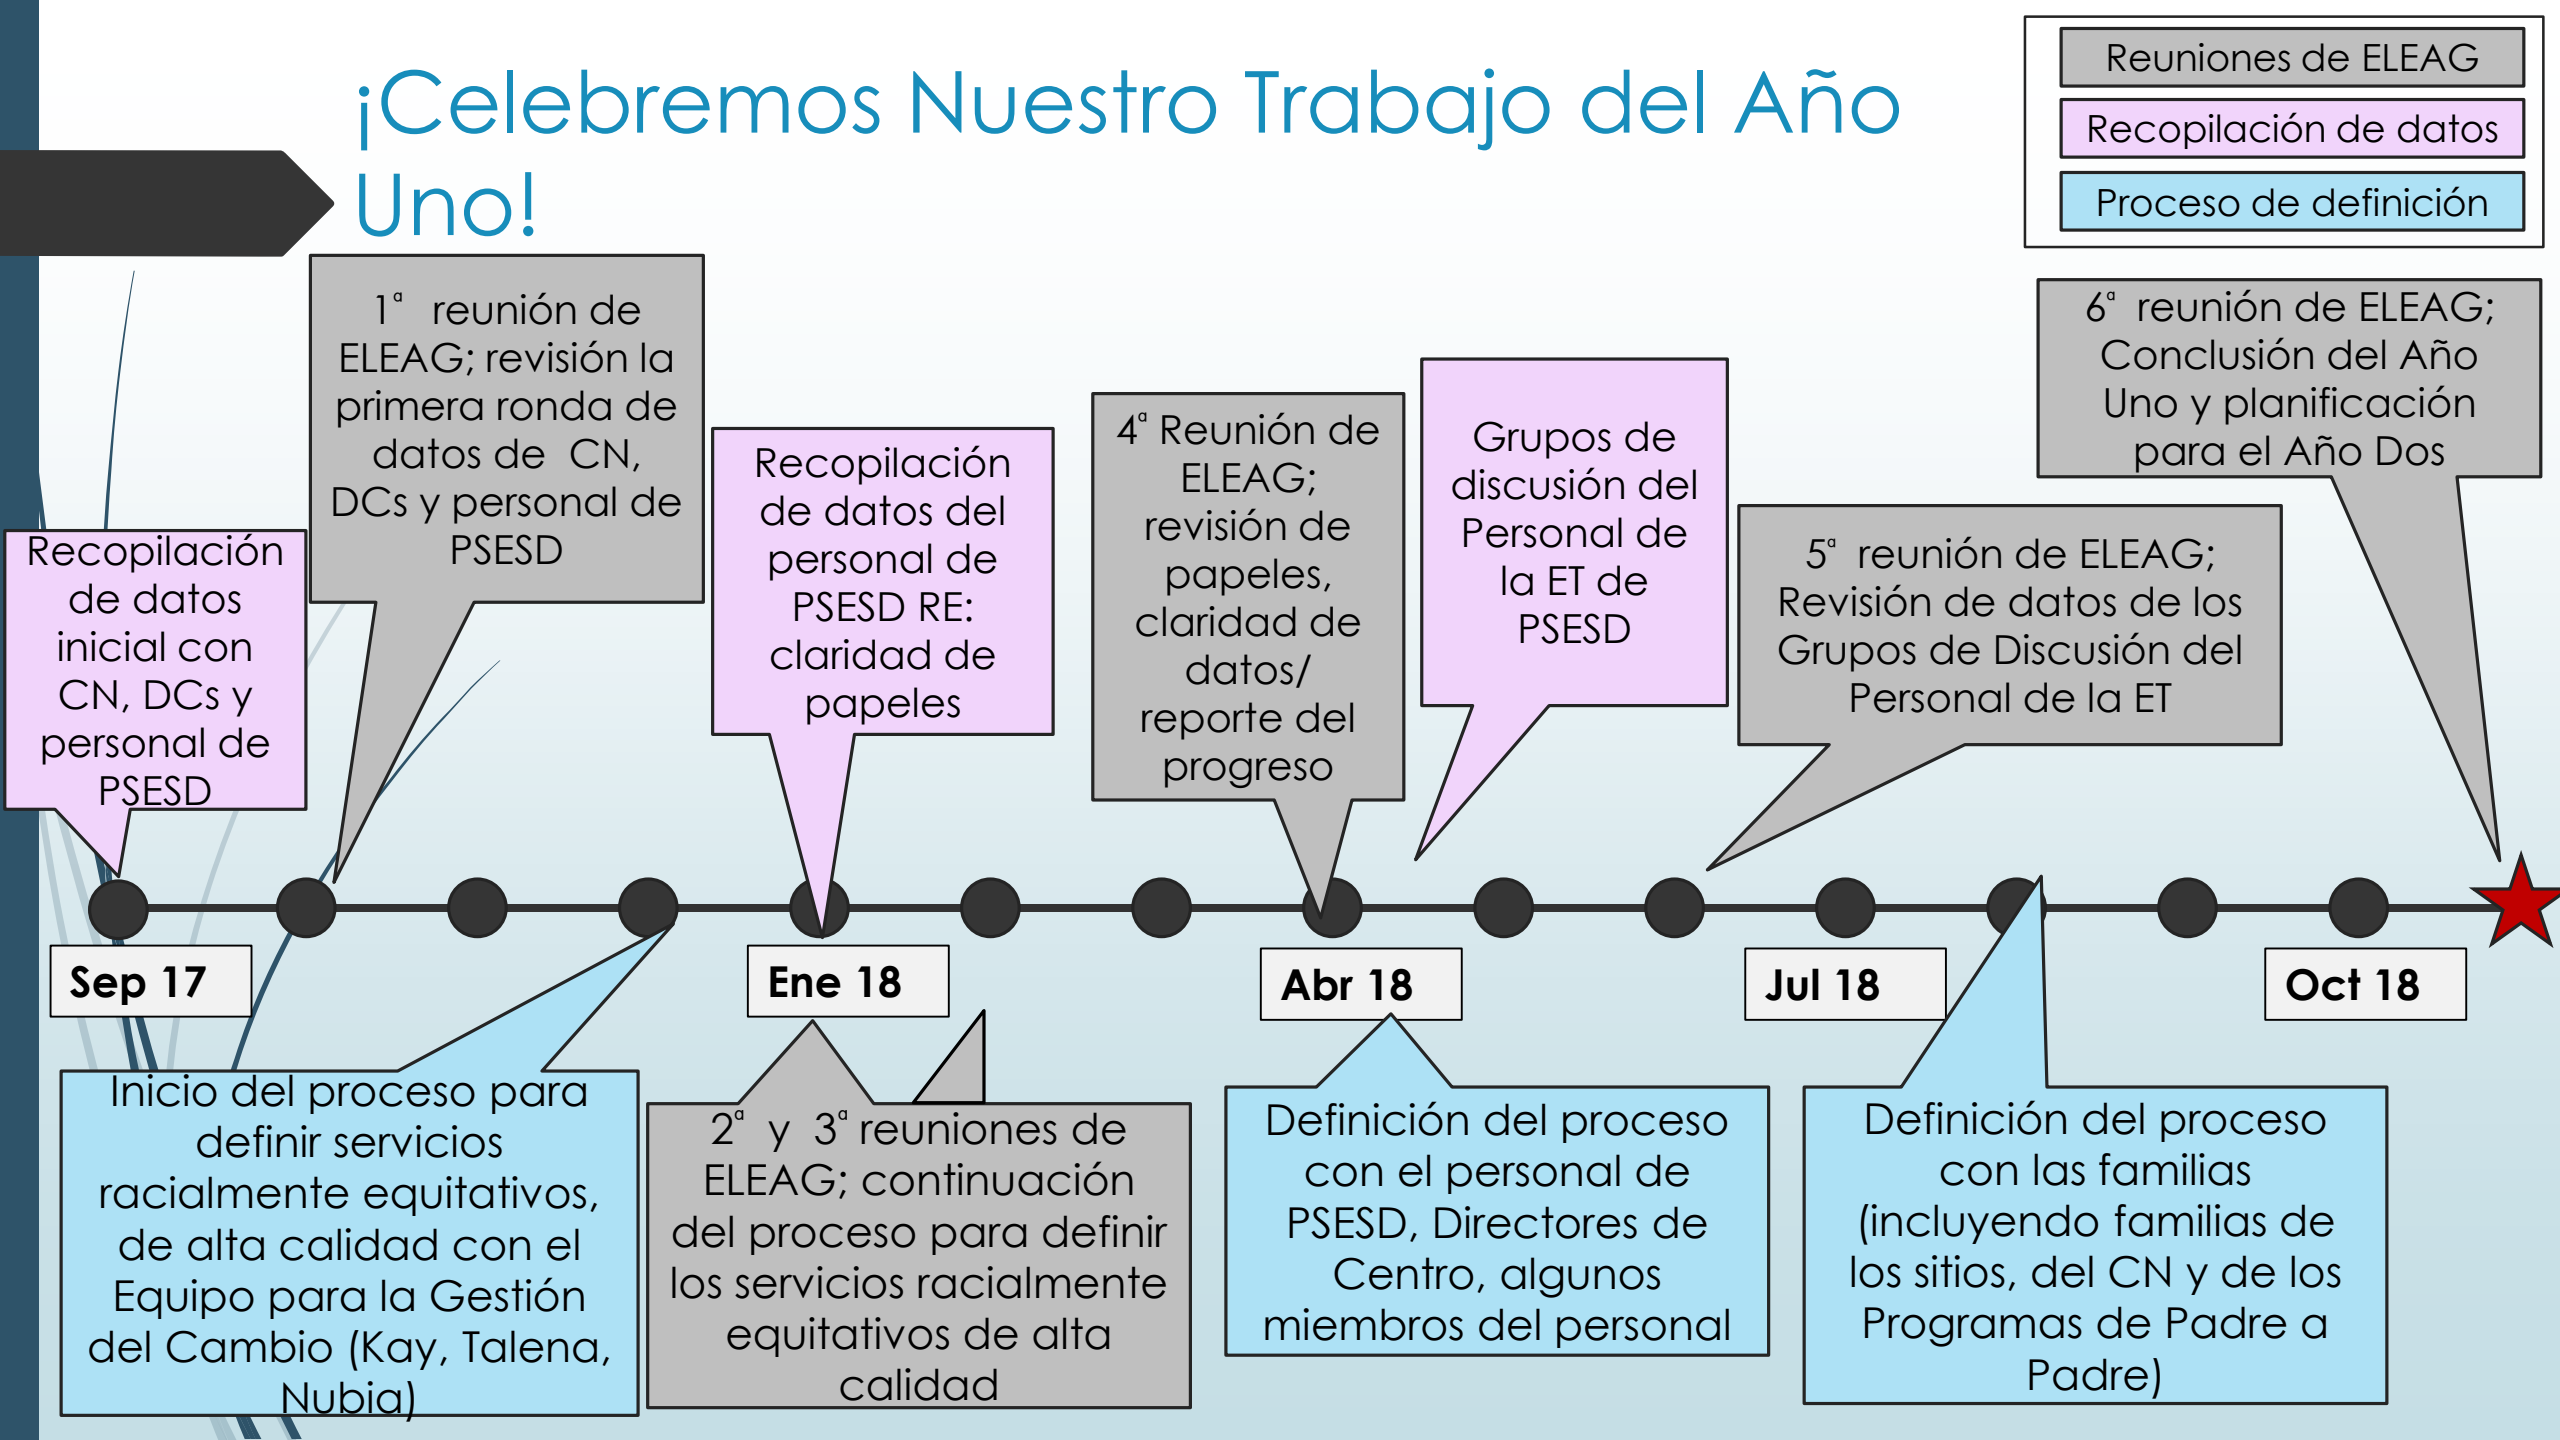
¡Celebremos Nuestro Trabajo del Año Uno!

Reuniones de ELEAG

Recopilación de datos

Proceso de definición

Recopilación de datos inicial con CN, DCs y personal de PSESD

1ª reunión de ELEAG; revisión la primera ronda de datos de CN, DCs y personal de PSESD

Recopilación de datos del personal de PSESD RE: claridad de papeles

4ª Reunión de ELEAG; revisión de papeles, claridad de datos/ reporte del progreso

Grupos de discusión del Personal de la ET de PSESD

5ª reunión de ELEAG; Revisión de datos de los Grupos de Discusión del Personal de la ET

6ª reunión de ELEAG; Conclusión del Año Uno y planificación para el Año Dos

Sep 17

Ene 18

Abr 18

Jul 18

Oct 18

Inicio del proceso para definir servicios racialmente equitativos, de alta calidad con el Equipo para la Gestión del Cambio (Kay, Talena, Nubia)

2ª y 3ª reuniones de ELEAG; continuación del proceso para definir los servicios racialmente equitativos de alta calidad

Definición del proceso con el personal de PSESD, Directores de Centro, algunos miembros del personal

Definición del proceso con las familias (incluyendo familias de los sitios, del CN y de los Programas de Padre a Padre)